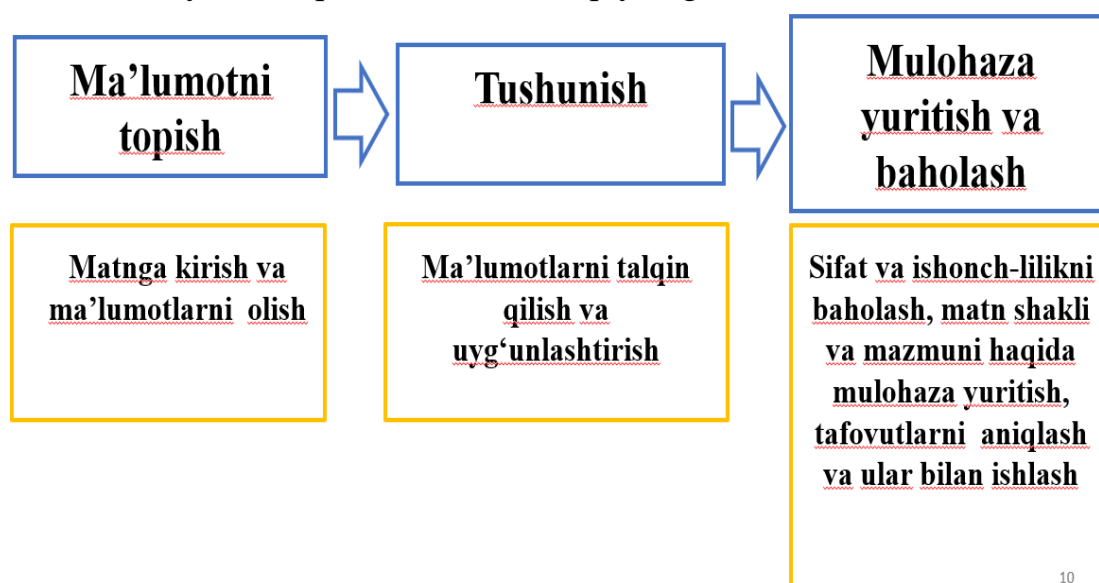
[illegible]

Ma’lumotni topish

Tushunish

Mulohaza yuritish va baholash

Matnga kirish va ma’lumotlarni olish

Ma’lumotlarni talqin qilish va uyg‘unlashtirish

Sifat va ishonch-lilikni baholash, matn shakli va mazmuni haqida mulohaza yuritish, tafovutlarni aniqlash va ular bilan ishlash

10